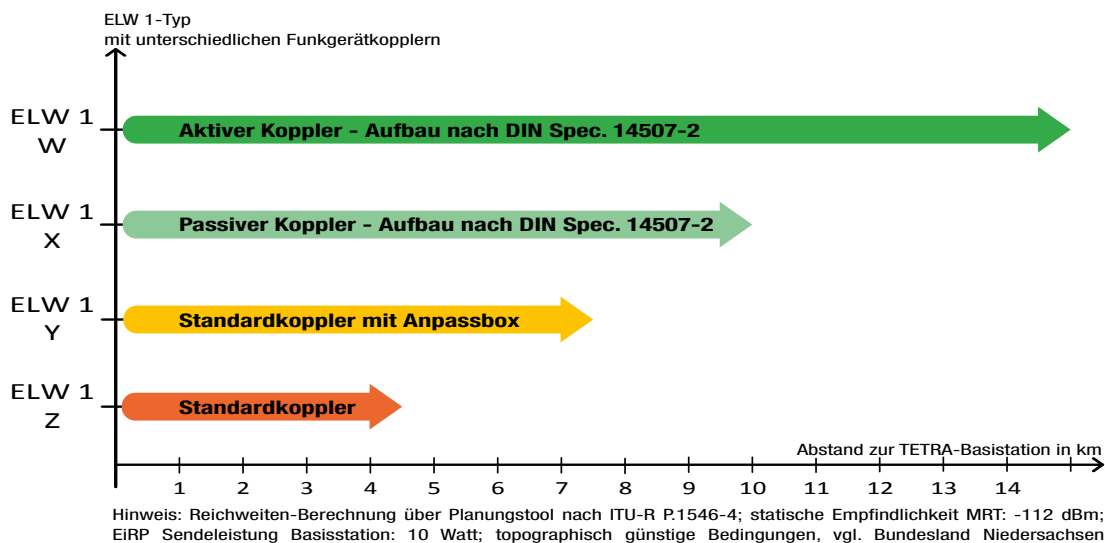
ELW 1-Typ
mit unterschiedlichen Funkgerätkopplern

ELW 1 W
Aktiver Koppler - Aufbau nach DIN Spec. 14507-2

ELW 1 X
Passiver Koppler - Aufbau nach DIN Spec. 14507-2

ELW 1 Y
Standardkoppler mit Anpassbox

ELW 1 Z
Standardkoppler

Abstand zur TETRA-Basistation in km

1 2 3 4 5 6 7 8 9 10 11 12 13 14

Hinweis: Reichweiten-Berechnung über Planungstool nach ITU-R P.1546-4; statische Empfindlichkeit MRT: -112 dBm; EiRP Sendeleistung Basisstation: 10 Watt; topographisch günstige Bedingungen, vgl. Bundesland Niedersachsen